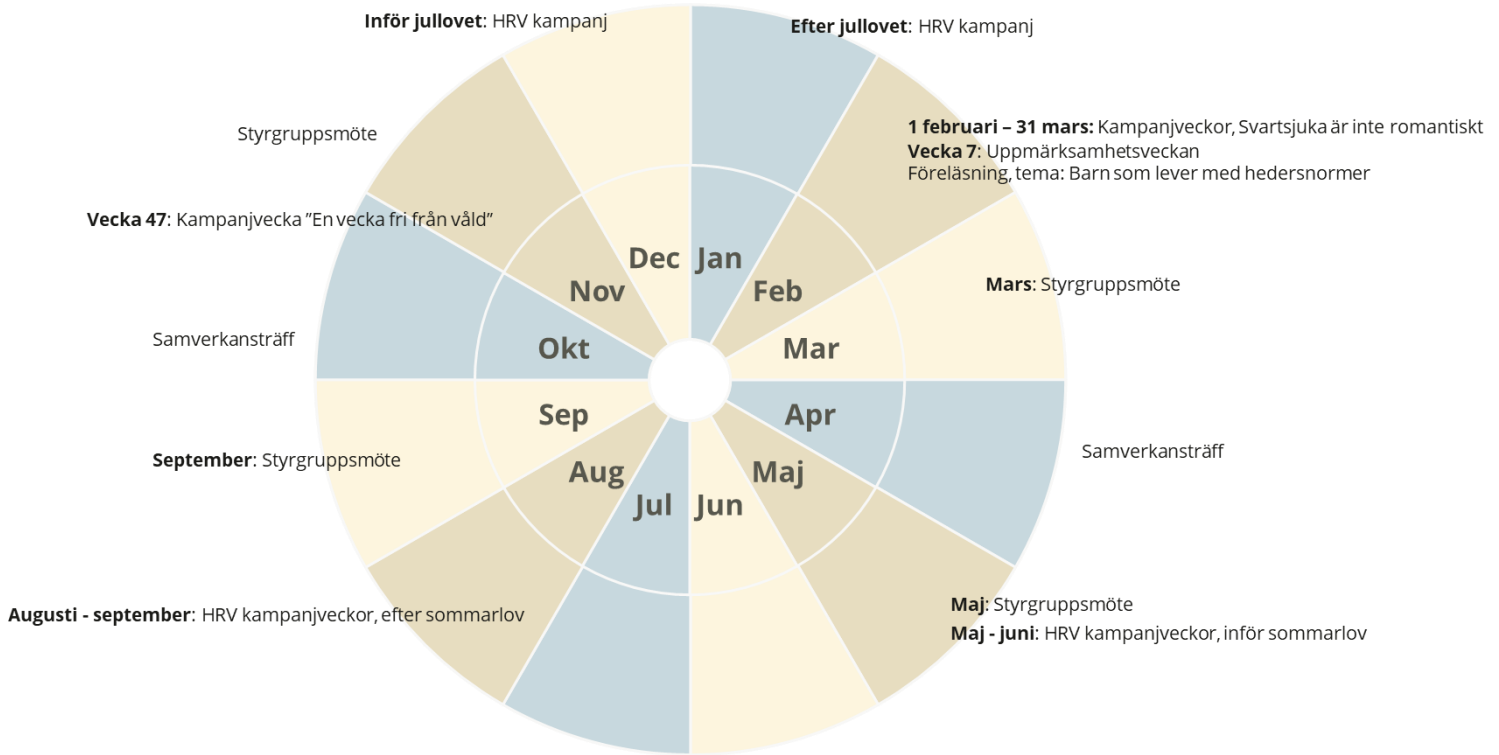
Inför jullovet: HRV kampanj

Efter jullovet: HRV kampanj

Styrgruppsmöte

1 februari – 31 mars: Kampanjveckor, Svartsjuka är inte romantiskt
Vecka 7: Uppmärksamhetsveckan
Föreläsning, tema: Barn som lever med hedersnormer

Vecka 47: Kampanjvecka ”En vecka fri från våld”

Dec
Jan
Nov
Feb
Okt
Mar
Sep
Apr
Aug
Maj
Jul
Jun

Mars: Styrgruppsmöte

Samverkansträff

Samverkansträff

September: Styrgruppsmöte

Augusti - september: HRV kampanjveckor, efter sommarlov

Maj: Styrgruppsmöte
Maj - juni: HRV kampanjveckor, inför sommarlov